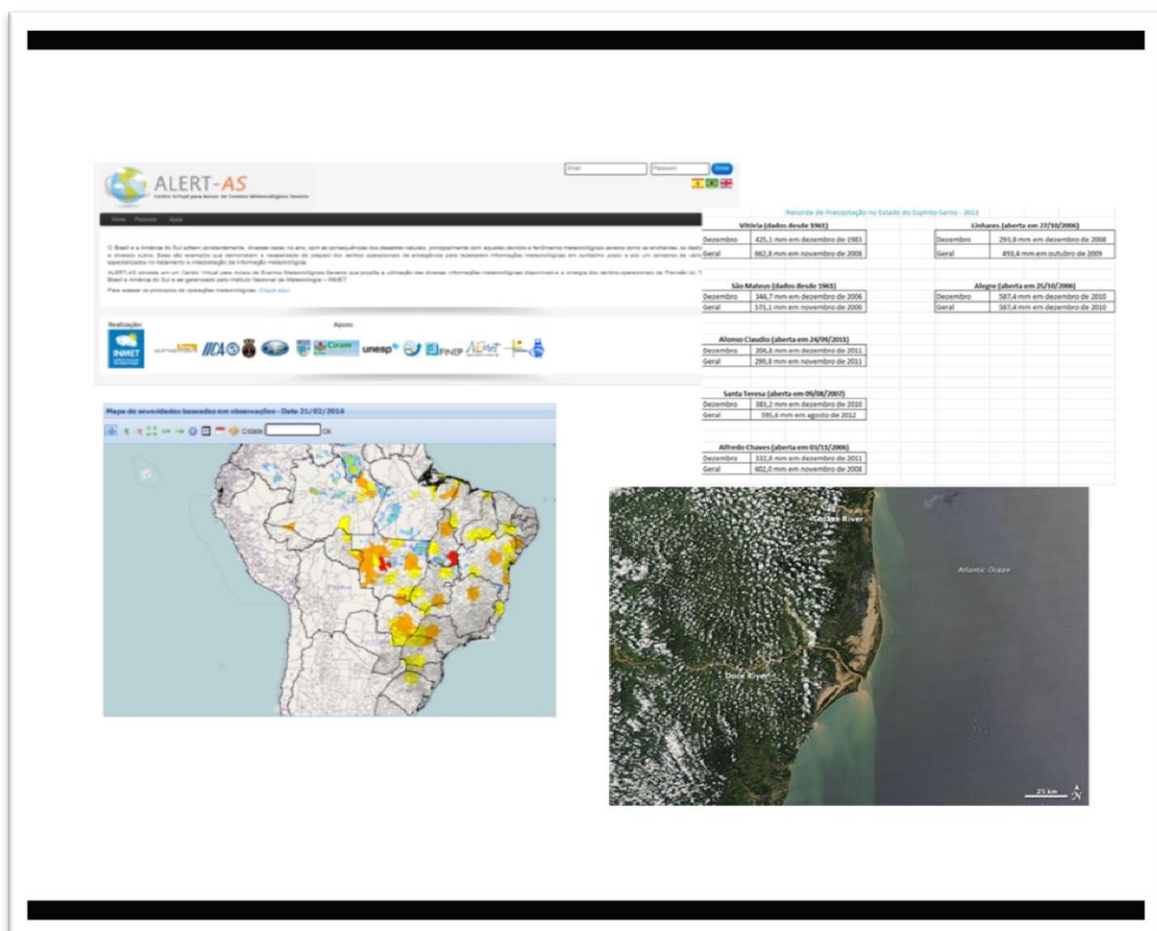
ALERT-AS
Centro Virtual para Avisos de Eventos Meteorológicos Severos

Email Password Enter

Home Protocolo Ajuda

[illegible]

Realização: Apoio

INMET

unesp FINEP

Mapa de severidades baseadas em observações - Data 21/02/2014

Cidade Ok

Recorde de Precipitação no Estado do Espírito Santo - 2013

Vitória (dados desde 1961)

| | |
|---|---|
| Dezembro | 425,1 mm em dezembro de 1983 |
| Geral | 662,8 mm em novembro de 2008 |

Linhares (aberta em 27/10/2006)

| | |
|---|---|
| Dezembro | 293,8 mm em dezembro de 2008 |
| Geral | 493,4 mm em outubro de 2009 |

São Mateus (dados desde 1965)

| | |
|---|---|
| Dezembro | 344,7 mm em dezembro de 2006 |
| Geral | 571,1 mm em novembro de 2000 |

Alegre (aberta em 25/10/2006)

| | |
|---|---|
| Dezembro | 587,4 mm em dezembro de 2010 |
| Geral | 587,4 mm em dezembro de 2010 |

Afonso Claudio (aberta em 24/09/2011)

| | |
|---|---|
| Dezembro | 204,8 mm em dezembro de 2011 |
| Geral | 299,8 mm em novembro de 2011 |

Santa Teresa (aberta em 09/08/2007)

| | |
|---|---|
| Dezembro | 383,2 mm em dezembro de 2010 |
| Geral | 395,4 mm em agosto de 2012 |

Alfredo Chaves (aberta em 03/11/2006)

| | |
|---|---|
| Dezembro | 332,8 mm em dezembro de 2011 |
| Geral | 602,0 mm em novembro de 2008 |

Cricaré River

Atlantic Ocean

Doce River

25 km N